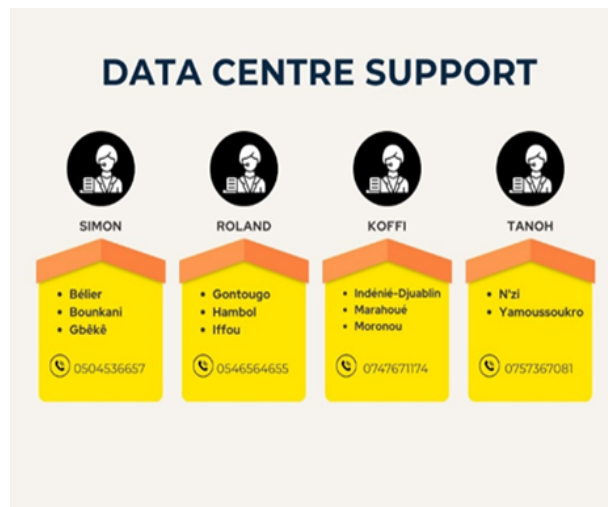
DATA CENTRE SUPPORT

SIMON

- Bélier
- Bounkani
- Gbêkê

0504536657

ROLAND

- Gontougo
- Hambol
- Iffou

0546564655

KOFFI

- Indénié-Djuablin
- Marahoué
- Moronou

0747671174

TANOH

- N'zi
- Yamoussoukro

0757367081